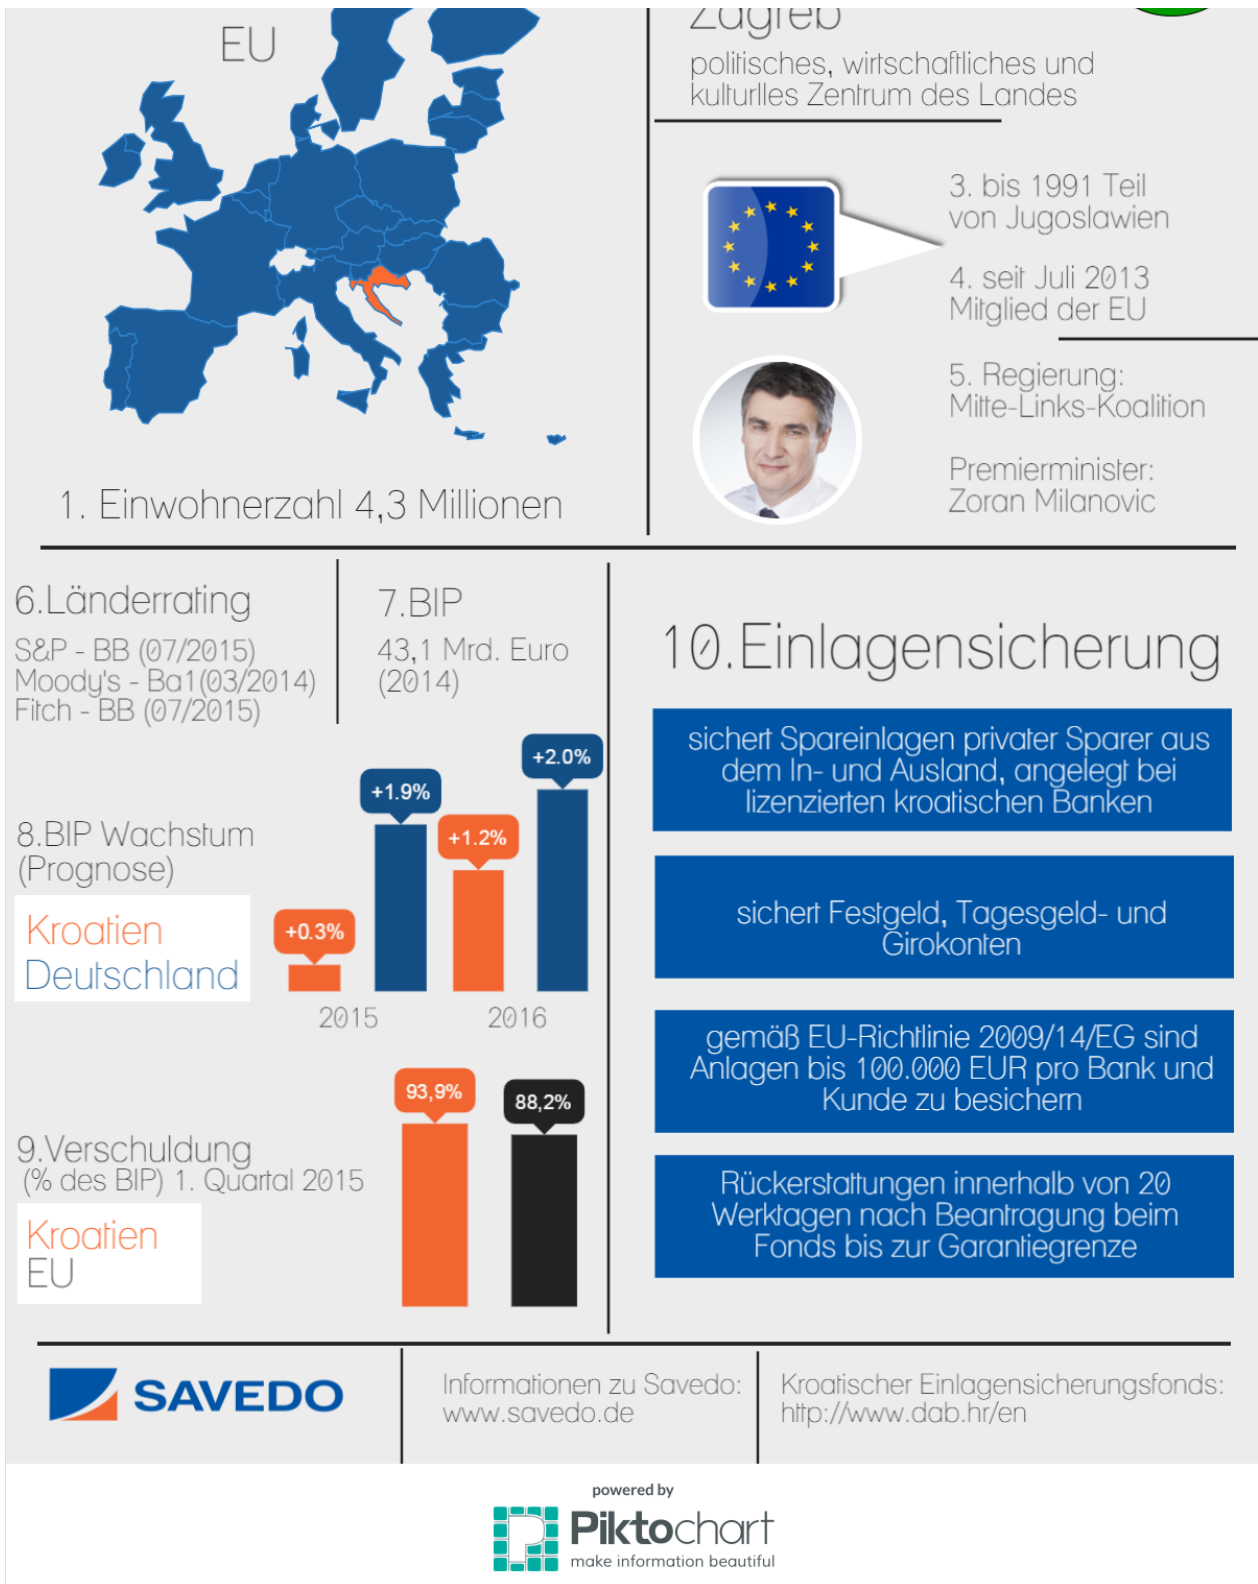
EU

1. Einwohnerzahl 4,3 Millionen

Zagreb
politisches, wirtschaftliches und kulturlles Zentrum des Landes

3. bis 1991 Teil von Jugoslawien

4. seit Juli 2013 Mitglied der EU

5. Regierung: Mitte-Links-Koalition

Premierminister: Zoran Milanovic

6.Länderrating
S&P - BB (07/2015)
Moody's - Ba1(03/2014)
Fitch - BB (07/2015)

7.BIP
43,1 Mrd. Euro (2014)

8.BIP Wachstum (Prognose)
Kroatien
Deutschland

+0.3%
+1.9%
+1.2%
+2.0%
2015
2016

9.Verschuldung
(% des BIP) 1. Quartal 2015
Kroatien
EU

93,9%
88,2%

10.Einlagensicherung

sichert Spareinlagen privater Sparer aus dem In- und Ausland, angelegt bei lizenzierten kroatischen Banken

sichert Festgeld, Tagesgeld- und Girokonten

gemäß EU-Richtlinie 2009/14/EG sind Anlagen bis 100.000 EUR pro Bank und Kunde zu besichern

Rückerstattungen innerhalb von 20 Werktagen nach Beantragung beim Fonds bis zur Garantiegrenze

SAVEDO

Informationen zu Savedo: www.savedo.de

Kroatischer Einlagensicherungsfonds: http://www.dab.hr/en

powered by
Piktochart
make information beautiful